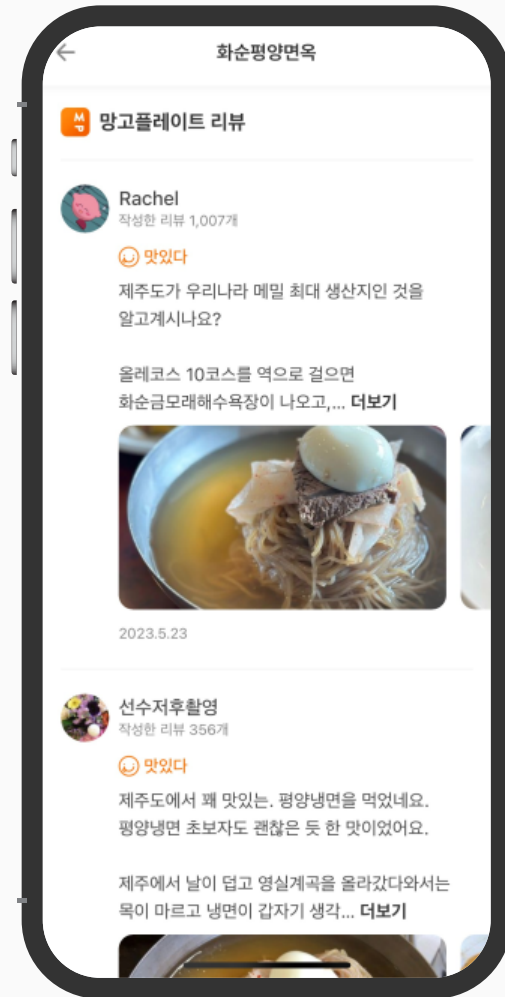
화순평양면옥

망고플레이트 리뷰

Rachel
작성한 리뷰 1,007개

맛있다

제주도가 우리나라 메밀 최대 생산지인 것을 알고계시나요?

올레코스 10코스를 역으로 걸으면 화순금모래해수욕장이 나오고,... 더보기

2023.5.23

선수저후촬영
작성한 리뷰 356개

맛있다

제주도에서 꽤 맛있는. 평양냉면을 먹었네요. 평양냉면 초보자도 괜찮은 듯 한 맛이었어요.

제주에서 날이 덥고 영실계곡을 올라갔다와서는 목이 마르고 냉면이 갑자기 생각... 더보기